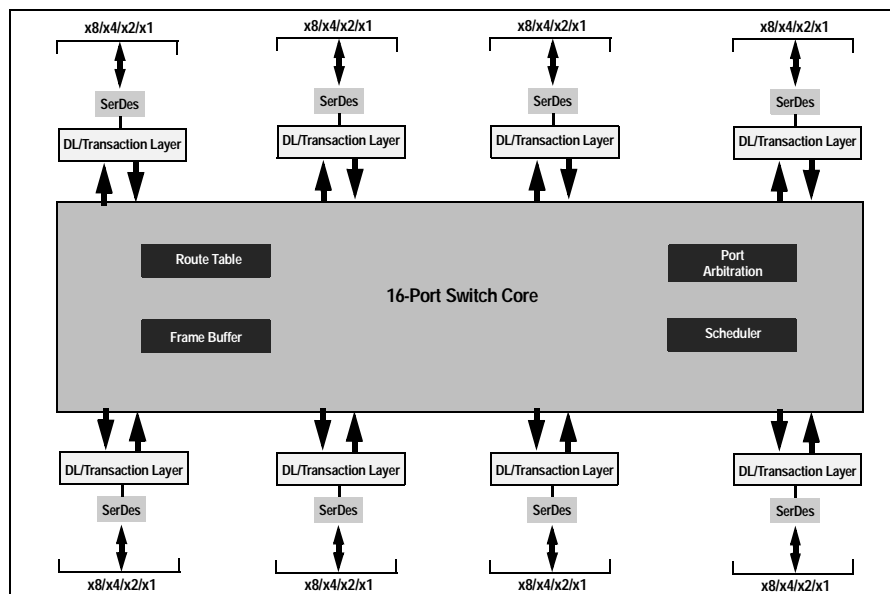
x8/x4/x2/x1

x8/x4/x2/x1

x8/x4/x2/x1

x8/x4/x2/x1

SerDes

SerDes

SerDes

SerDes

DL/Transaction Layer

DL/Transaction Layer

DL/Transaction Layer

DL/Transaction Layer

Route Table

Port Arbitration

16-Port Switch Core

Frame Buffer

Scheduler

DL/Transaction Layer

DL/Transaction Layer

DL/Transaction Layer

DL/Transaction Layer

SerDes

SerDes

SerDes

SerDes

x8/x4/x2/x1

x8/x4/x2/x1

x8/x4/x2/x1

x8/x4/x2/x1